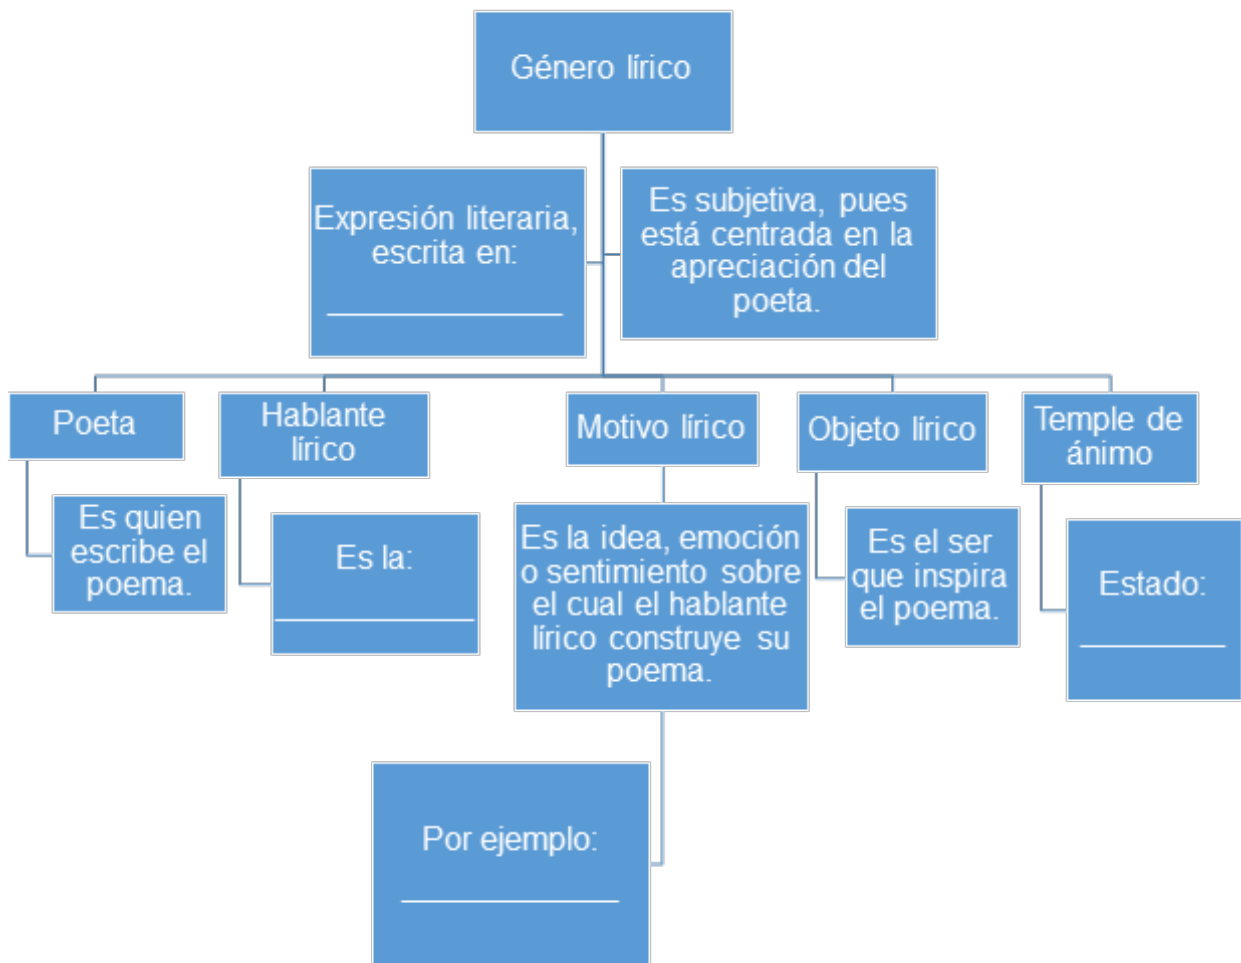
Género lírico

Expresión literaria, escrita en:
______________

Es subjetiva, pues está centrada en la apreciación del poeta.

Poeta

Es quien escribe el poema.

Hablante lírico

Es la:
______________

Motivo lírico

Es la idea, emoción o sentimiento sobre el cual el hablante lírico construye su poema.

Por ejemplo:
______________

Objeto lírico

Es el ser que inspira el poema.

Temple de ánimo

Estado:
______________